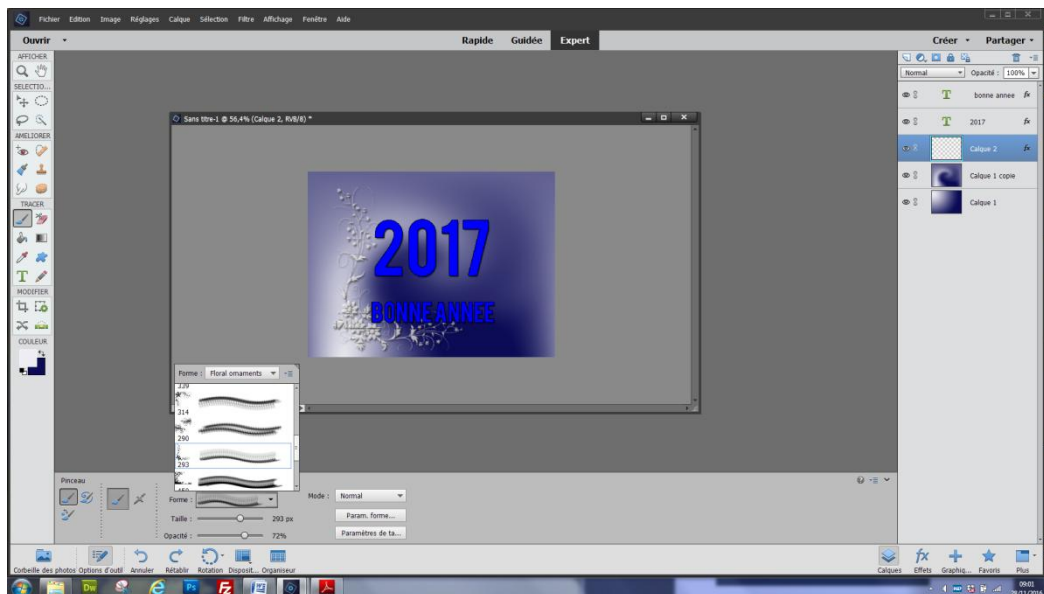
Fichier Edition Image Réglages Calque Sélection Filtre Affichage Fenêtre Aide

Ouvrir

Rapide Guidée Expert

Créer Partager

AFFICHER

SELECTIO...

AMELIORER

TRACER

MODIFIER

COULEUR

Sans titre-1 @ 56,4% (Calque 2, RVB/8) *

2017

BONNE ANNEE

Forme : Floral ornaments

339

314

290

293

Normal Opacité : 100%

bonne annee

2017

Calque 2

Calque 1 copie

Calque 1

Pinceau

Forme :

Taille : 293 px

Opacité : 72%

Mode : Normal

Param. forme...

Paramètres de ta...

Corbeille des photos Options d'outil Annuler Rétablir Rotation Disposit... Organiseur

Calques Effets Graphiq... Favoris Plus

09:01